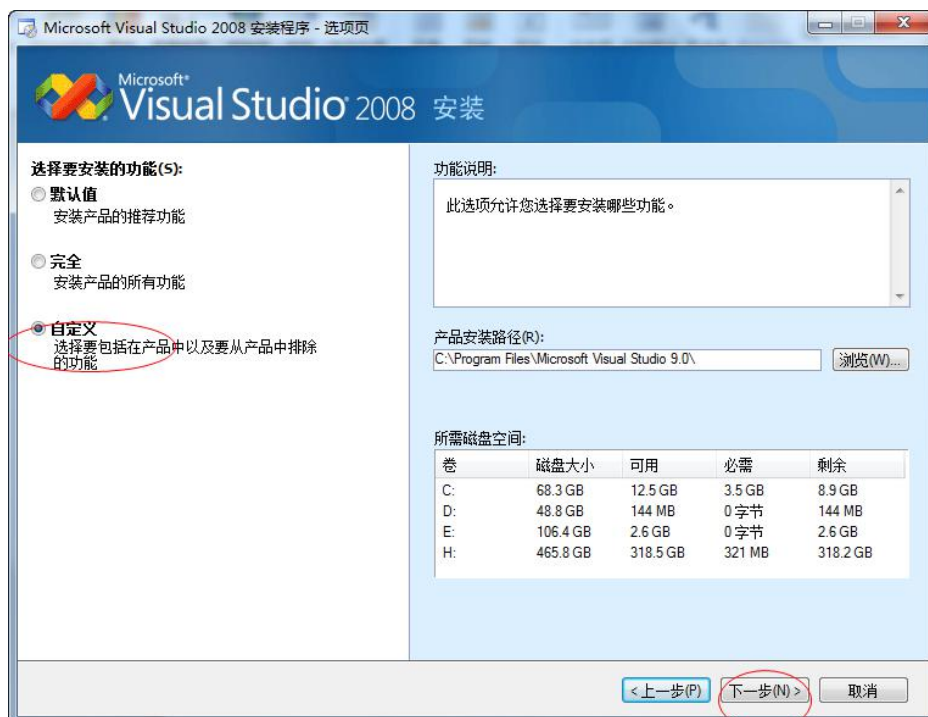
Microsoft Visual Studio 2008 安装程序 - 选项页

Microsoft® Visual Studio® 2008 安装

选择要安装的功能(S):

默认值
安装产品的推荐功能

完全
安装产品的所有功能

自定义
选择要包括在产品中以及要从产品中排除的功能

功能说明:
此选项允许您选择要安装哪些功能。

产品安装路径(R):
C:\Program Files\Microsoft Visual Studio 9.0\
浏览(W)...

所需磁盘空间:

| 卷 | 磁盘大小 | 可用 | 必需 | 剩余 |
|---|---|---|---|---|
| C: | 68.3 GB | 12.5 GB | 3.5 GB | 8.9 GB |
| D: | 48.8 GB | 144 MB | 0 字节 | 144 MB |
| E: | 106.4 GB | 2.6 GB | 0 字节 | 2.6 GB |
| H: | 465.8 GB | 318.5 GB | 321 MB | 318.2 GB |

< 上一步(P)  下一步(N) >  取消